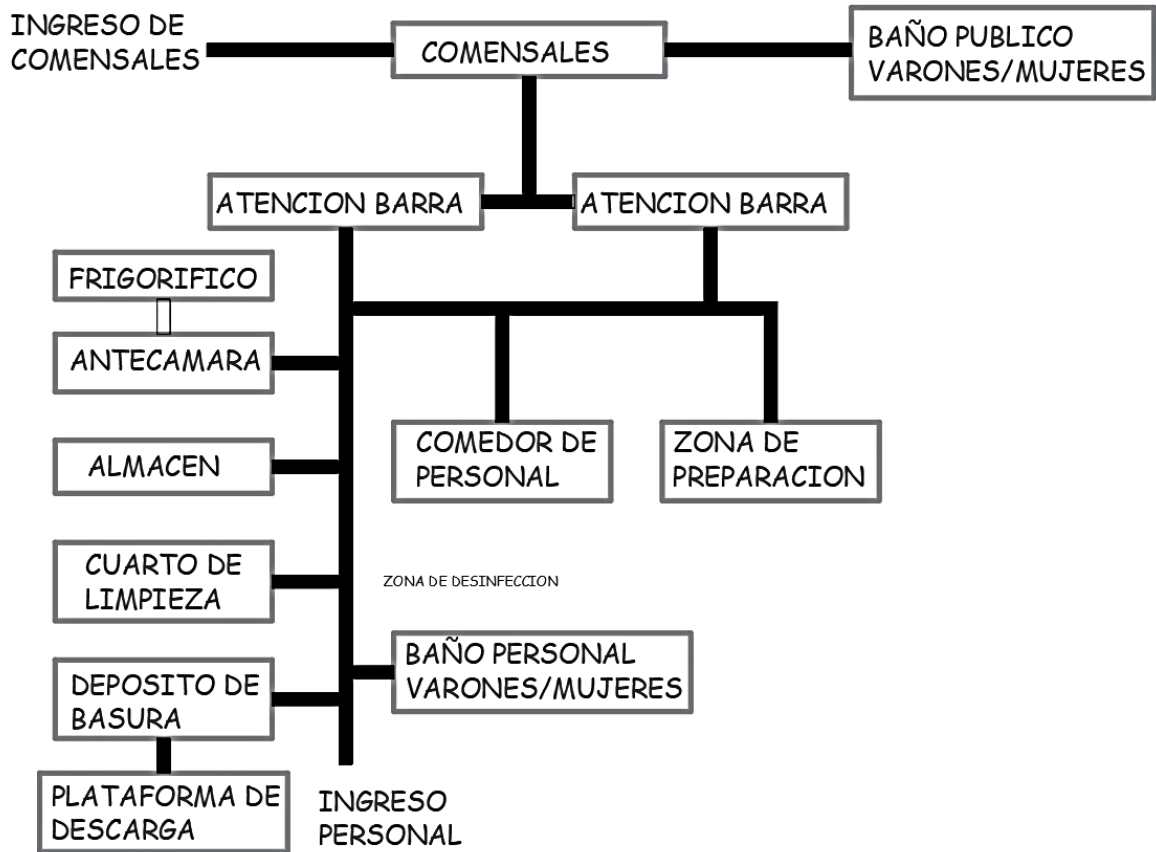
INGRESO DE COMENSALES

COMENSALES

BAÑO PUBLICO VARONES/MUJERES

ATENCION BARRA

ATENCION BARRA

FRIGORIFICO

ANTECAMARA

ALMACEN

CUARTO DE LIMPIEZA

DEPOSITO DE BASURA

PLATAFORMA DE DESCARGA

COMEDOR DE PERSONAL

ZONA DE PREPARACION

ZONA DE DESINFECCION

BAÑO PERSONAL VARONES/MUJERES

INGRESO PERSONAL